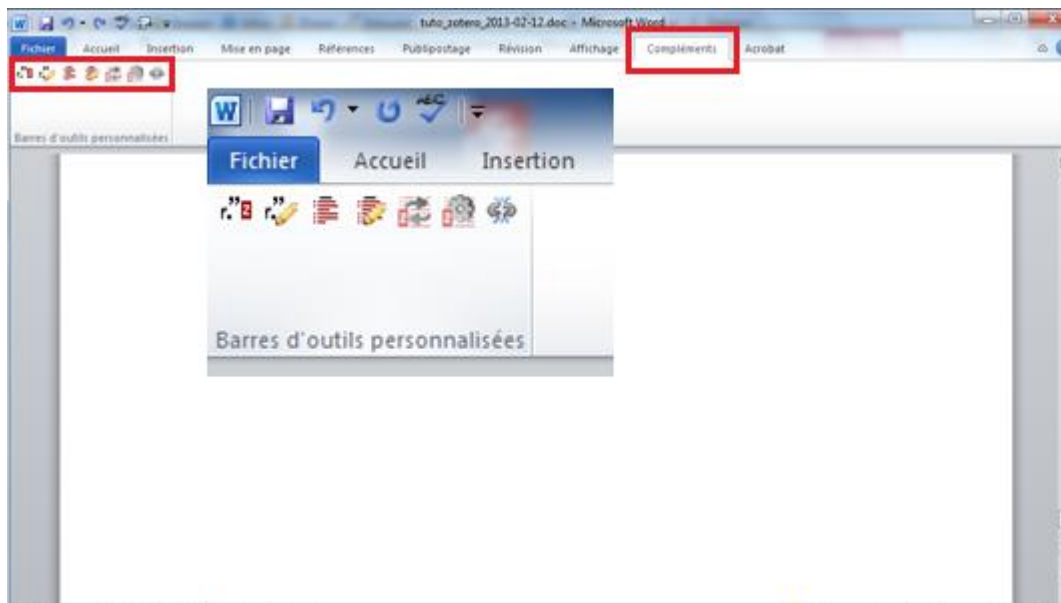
tuto_zotero_2013-02-12.doc - Microsoft Word

Fichier Accueil Insertion Mise en page Références Publipostage Révision Affichage Compléments Acrobat

Barres d'outils personnalisées

Fichier Accueil Insertion

Barres d'outils personnalisées